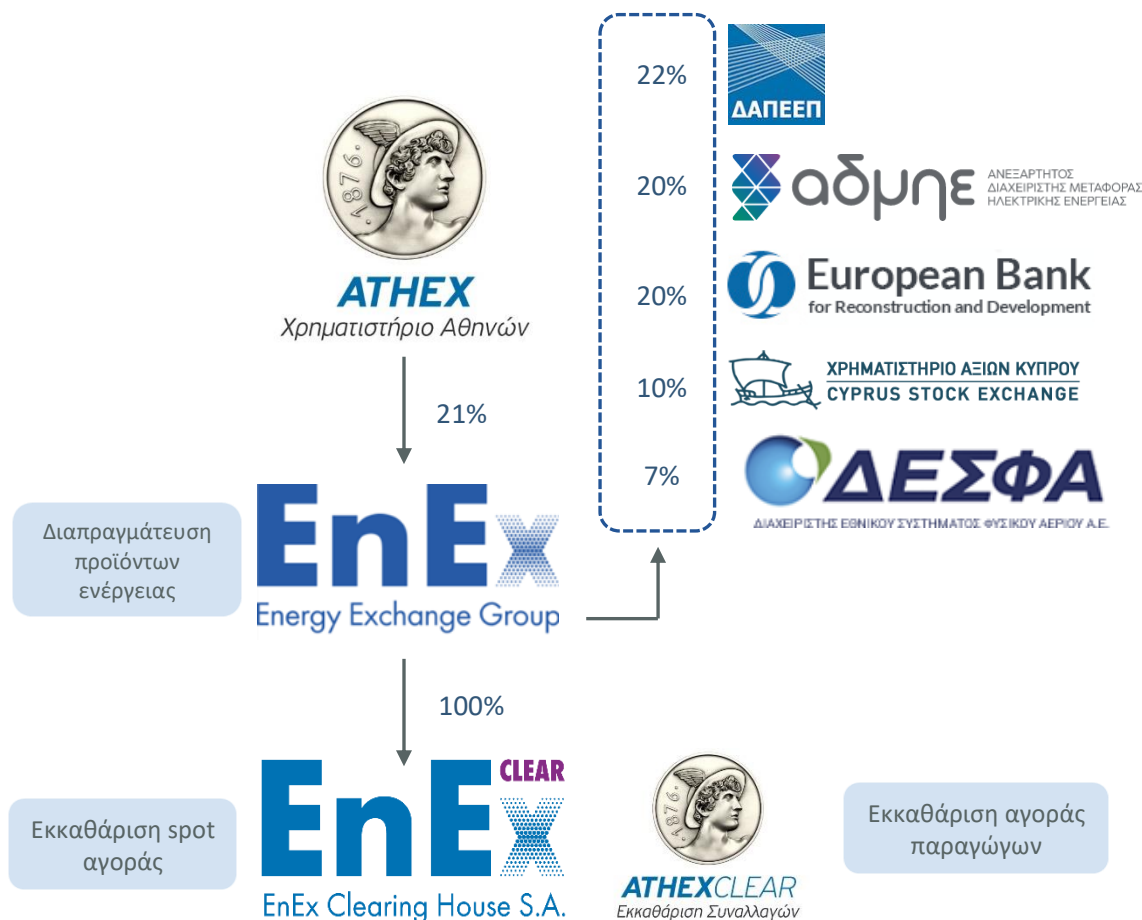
·1876·
ATHEX
Χρηματιστήριο Αθηνών

21%

22%
ΔΑΠΕΕΠ

20%
αδμηε ΑΝΕΞΑΡΤΗΤΟΣ ΔΙΑΧΕΙΡΙΣΤΗΣ ΜΕΤΑΦΟΡΑΣ ΗΛΕΚΤΡΙΚΗΣ ΕΝΕΡΓΕΙΑΣ

20%
European Bank for Reconstruction and Development

10%
ΧΡΗΜΑΤΙΣΤΗΡΙΟ ΑΞΙΩΝ ΚΥΠΡΟΥ
CYPRUS STOCK EXCHANGE

7%
ΔΕΣΦΑ
ΔΙΑΧΕΙΡΙΣΤΗΣ ΕΘΝΙΚΟΥ ΣΥΣΤΗΜΑΤΟΣ ΦΥΣΙΚΟΥ ΑΕΡΙΟΥ Α.Ε.

Διαπραγμάτευση προϊόντων ενέργειας

EnEx
Energy Exchange Group

100%

Εκκαθάριση spot αγοράς

EnEx CLEAR
EnEx Clearing House S.A.

·1876·
ATHEXCLEAR
Εκκαθάριση Συναλλαγών

Εκκαθάριση αγοράς παραγώγων